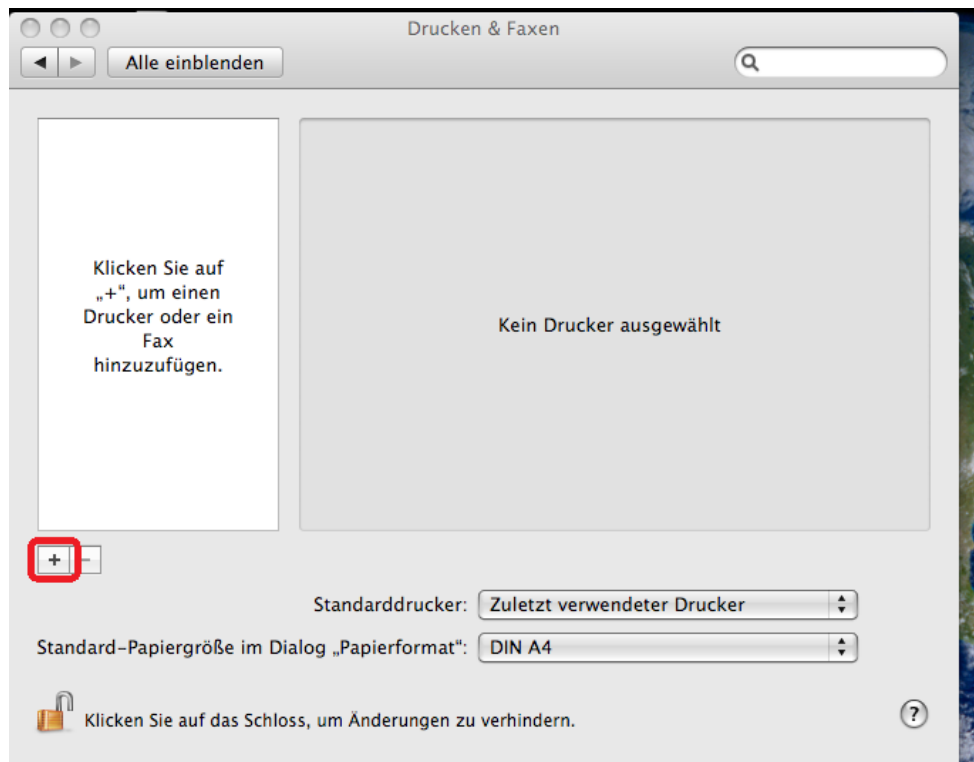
Drucken & Faxen

Alle einblenden

Klicken Sie auf „+“, um einen Drucker oder ein Fax hinzuzufügen.

Kein Drucker ausgewählt

+ –

Standarddrucker: Zuletzt verwendeter Drucker

Standard-Papiergröße im Dialog „Papierformat“: DIN A4

Klicken Sie auf das Schloss, um Änderungen zu verhindern.

?